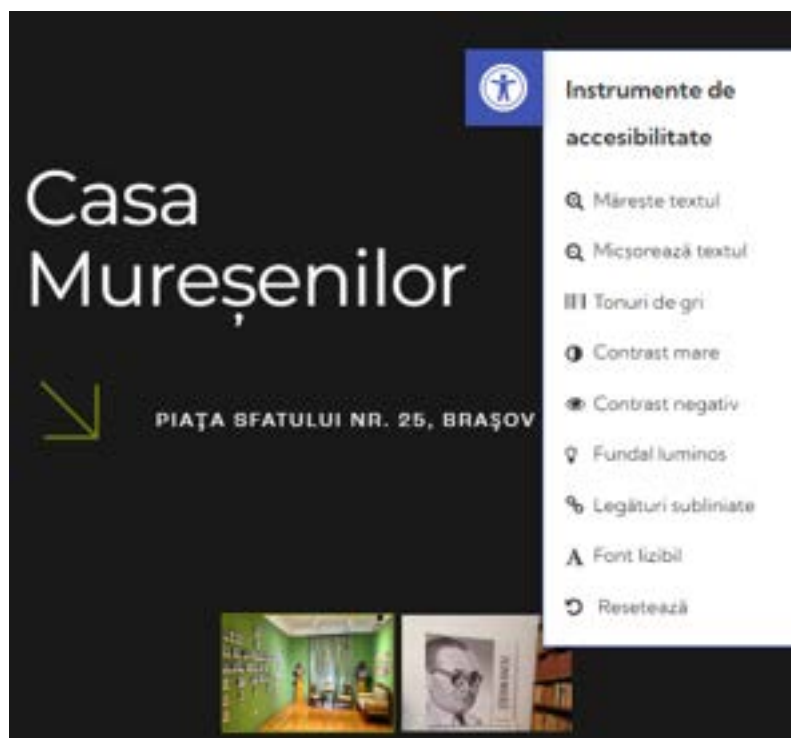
Casa Mureșenilor

PIAȚA SFATULUI NR. 25, BRAȘOV

Instrumente de accesibilitate

Măreste textul

Micsorează textul

Tonuri de gri

Contrast mare

Contrast negativ

Fundal luminos

Legături subliniate

Font lizibil

Resetează